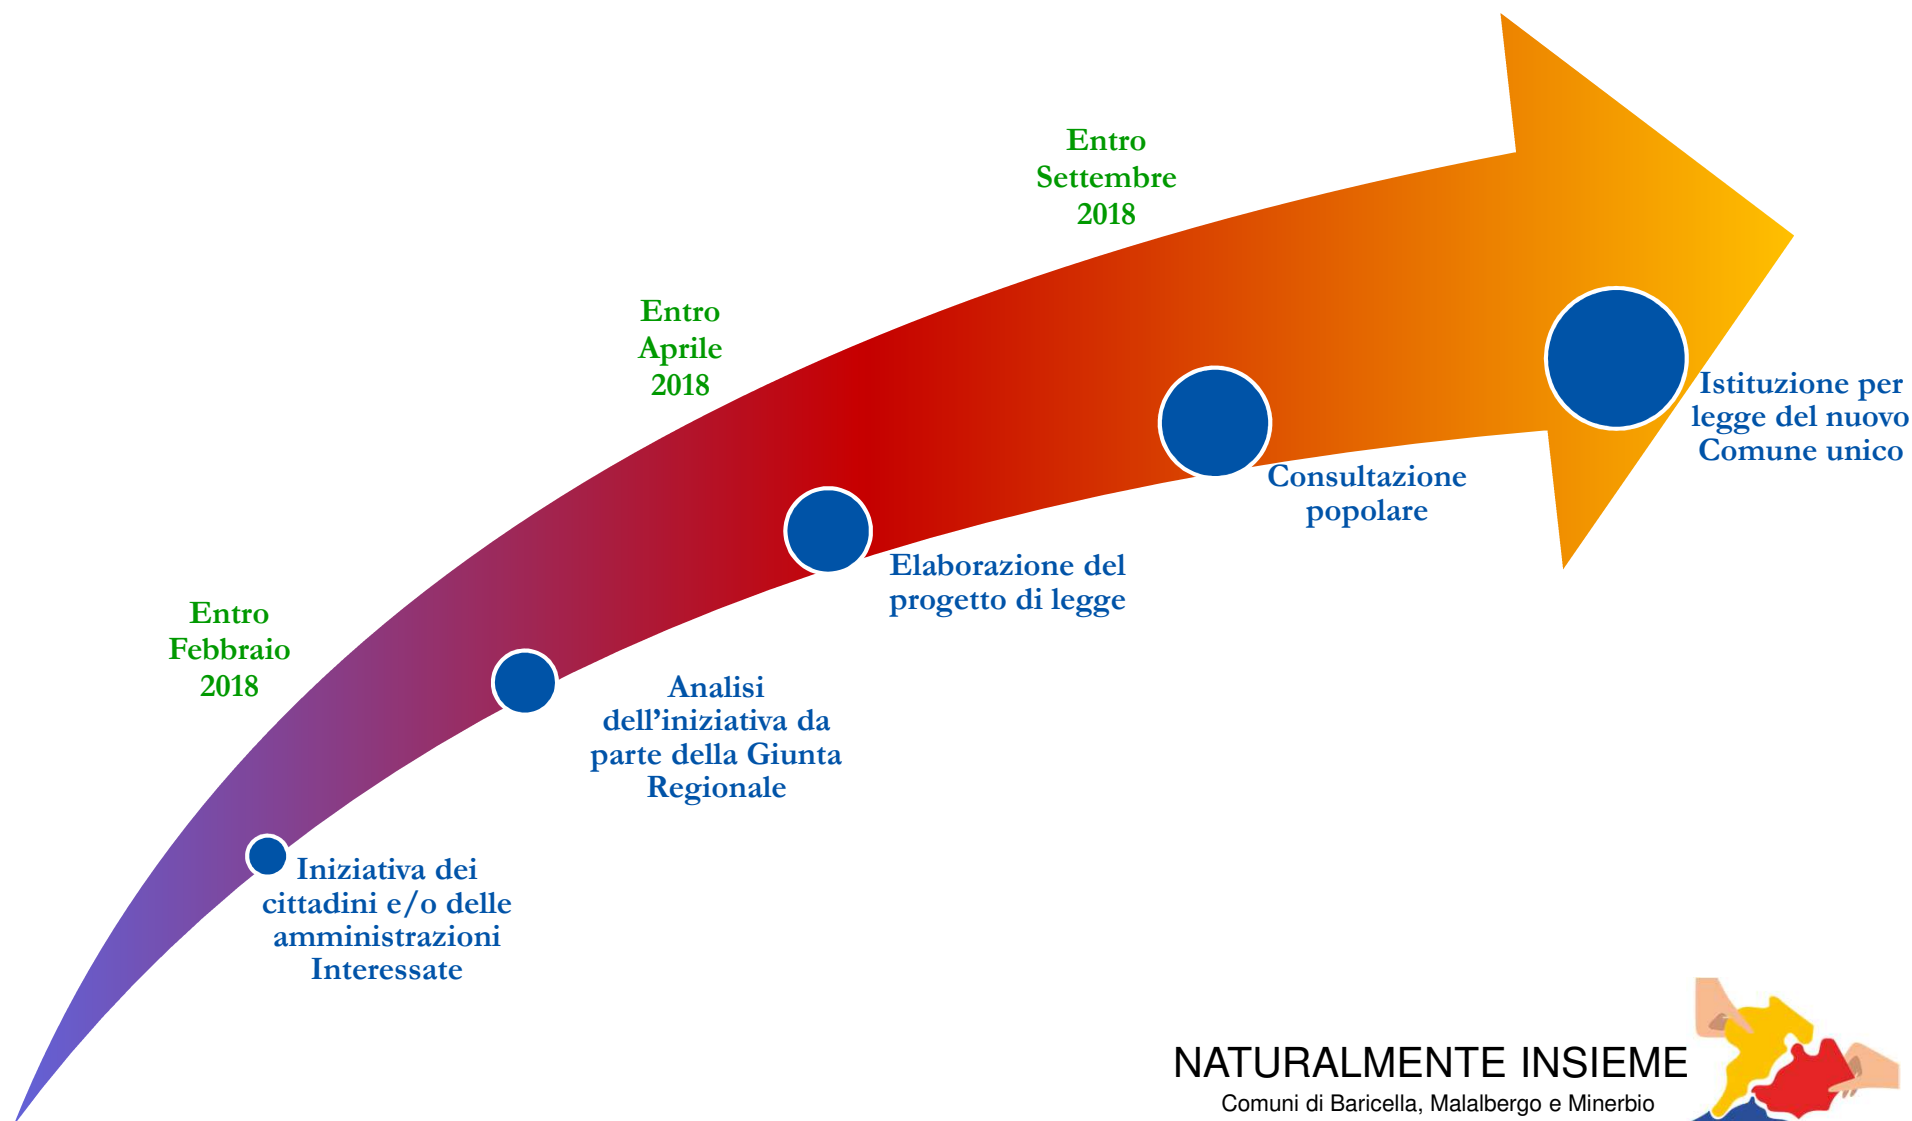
Entro Febbraio 2018

Iniziativa dei cittadini e/o delle amministrazioni Interessate

Entro Aprile 2018

Analisi dell'iniziativa da parte della Giunta Regionale

Elaborazione del progetto di legge

Entro Settembre 2018

Consultazione popolare

Istituzione per legge del nuovo Comune unico

NATURALMENTE INSIEME
Comuni di Baricella, Malalbergo e Minerbio